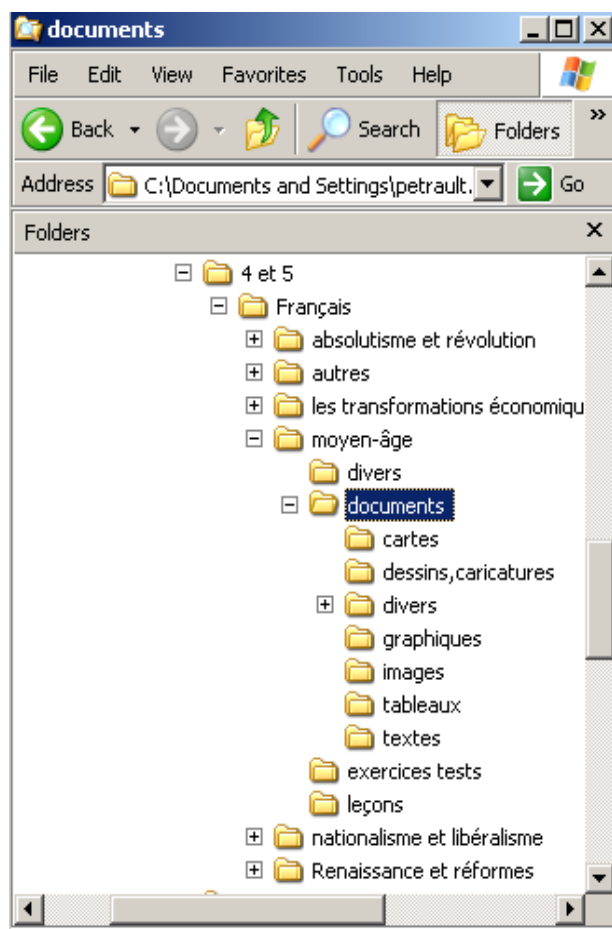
documents

File Edit View Favorites Tools Help

Back Search Folders

Address C:\Documents and Settings\petrault. Go

Folders

4 et 5
Français
absolutisme et révolution
autres
les transformations économiqu
moyen-âge
divers
documents
cartes
dessins,caricatures
divers
graphiques
images
tableaux
textes
exercices tests
leçons
nationalisme et libéralisme
Renaissance et réformes